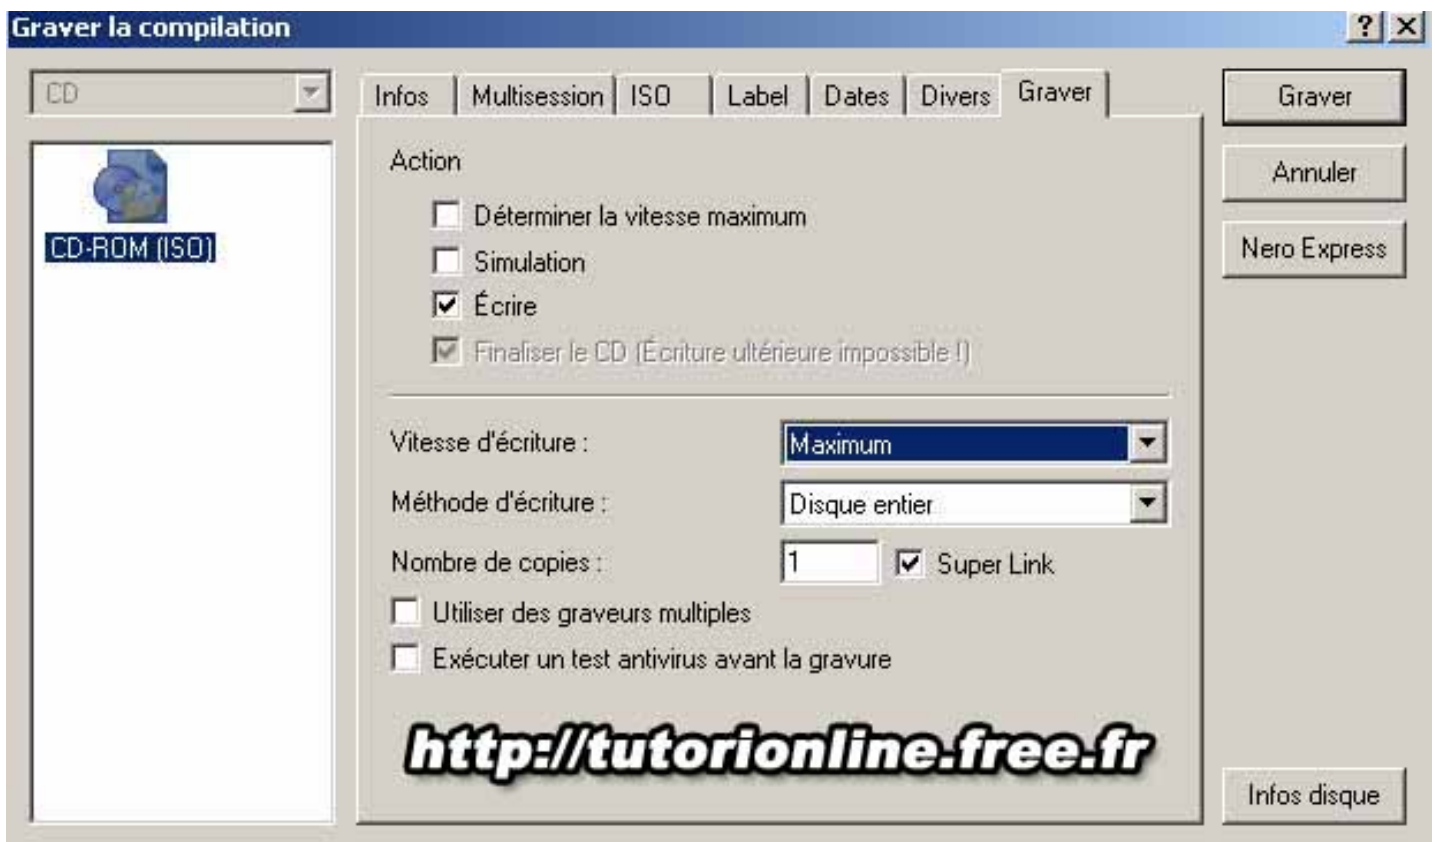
Graver la compilation
? X
CD
CD-ROM (ISO)
Infos | Multisession | ISO | Label | Dates | Divers | Graver
Action
Déterminer la vitesse maximum
Simulation
Écrire
Finaliser le CD (Écriture ultérieure impossible !)
Vitesse d'écriture : Maximum
Méthode d'écriture : Disque entier
Nombre de copies : 1 Super Link
Utiliser des graveurs multiples
Exécuter un test antivirus avant la gravure
http://tutorionline.free.fr
Graver
Annuler
Nero Express
Infos disque